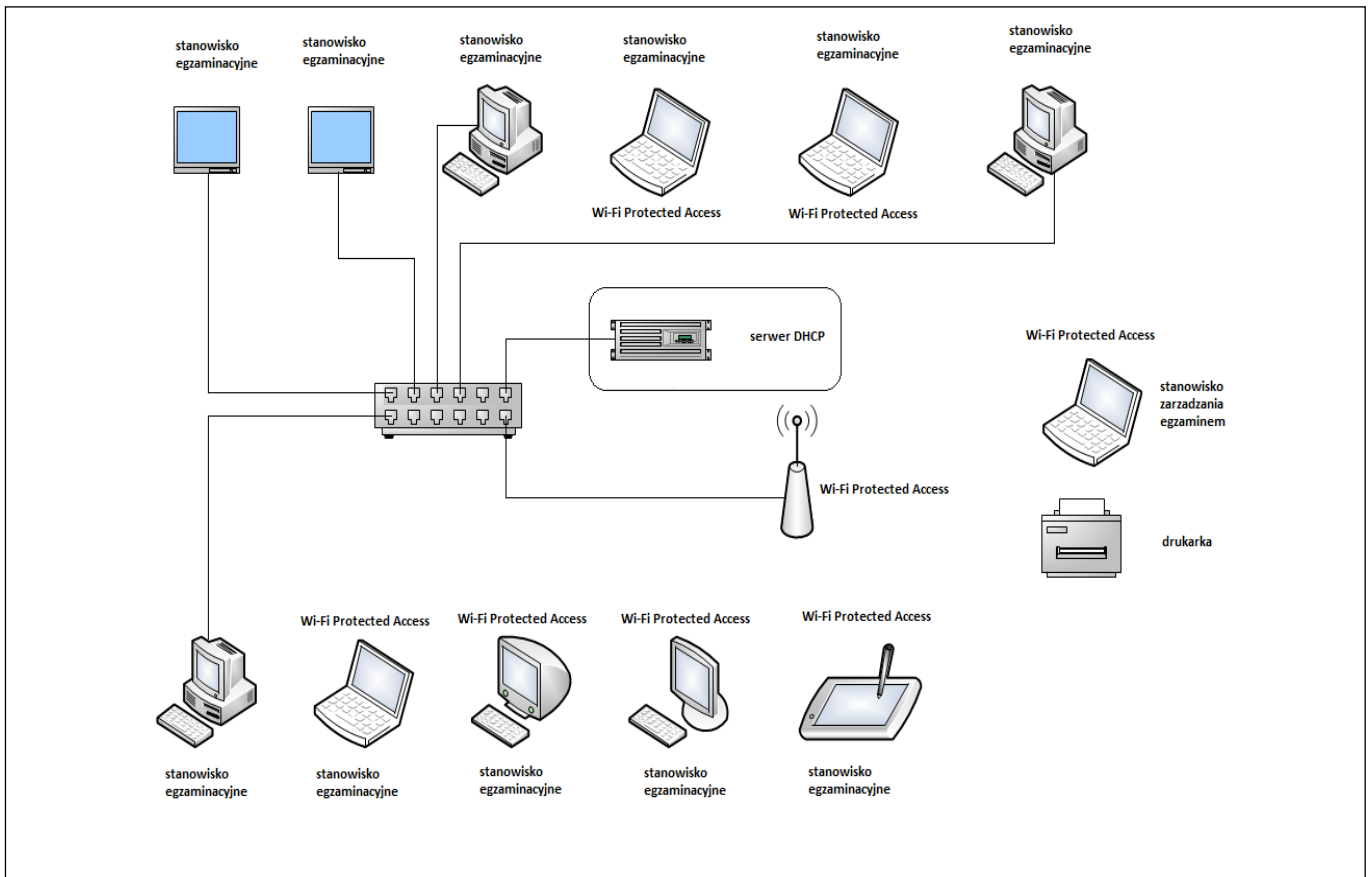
stanowisko egzaminacyjne

stanowisko egzaminacyjne

stanowisko egzaminacyjne

stanowisko egzaminacyjne

Wi-Fi Protected Access

stanowisko egzaminacyjne

Wi-Fi Protected Access

stanowisko egzaminacyjne

serwer DHCP

Wi-Fi Protected Access

stanowisko zarzadzania egzaminem

Wi-Fi Protected Access

drukarka

Wi-Fi Protected Access

Wi-Fi Protected Access

Wi-Fi Protected Access

Wi-Fi Protected Access

stanowisko egzaminacyjne

stanowisko egzaminacyjne

stanowisko egzaminacyjne

stanowisko egzaminacyjne

stanowisko egzaminacyjne